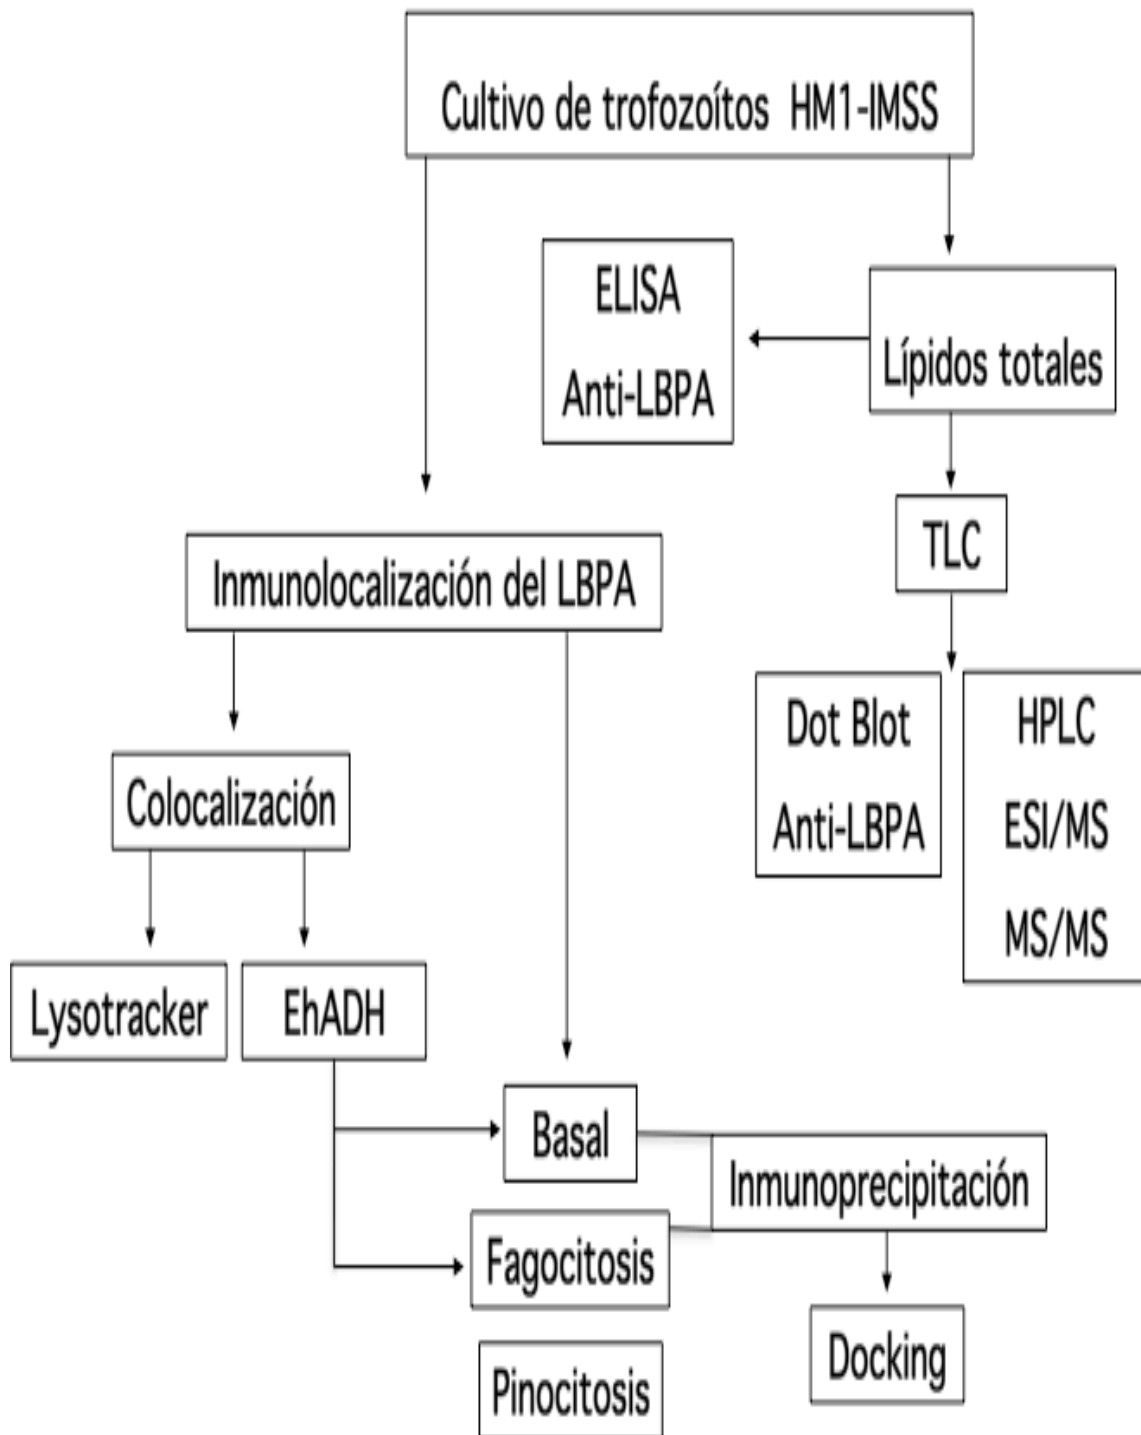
Cultivo de trofozoítos HM1-IMSS

ELISA
Anti-LBPA

Lípidos totales

TLC

Inmunolocalización del LBPA

Dot Blot
Anti-LBPA

HPLC
ESI/MS
MS/MS

Colocalización

Lysotracker

EhADH

Basal

Inmunoprecipitación

Fagocitosis

Docking

Pinocitosis